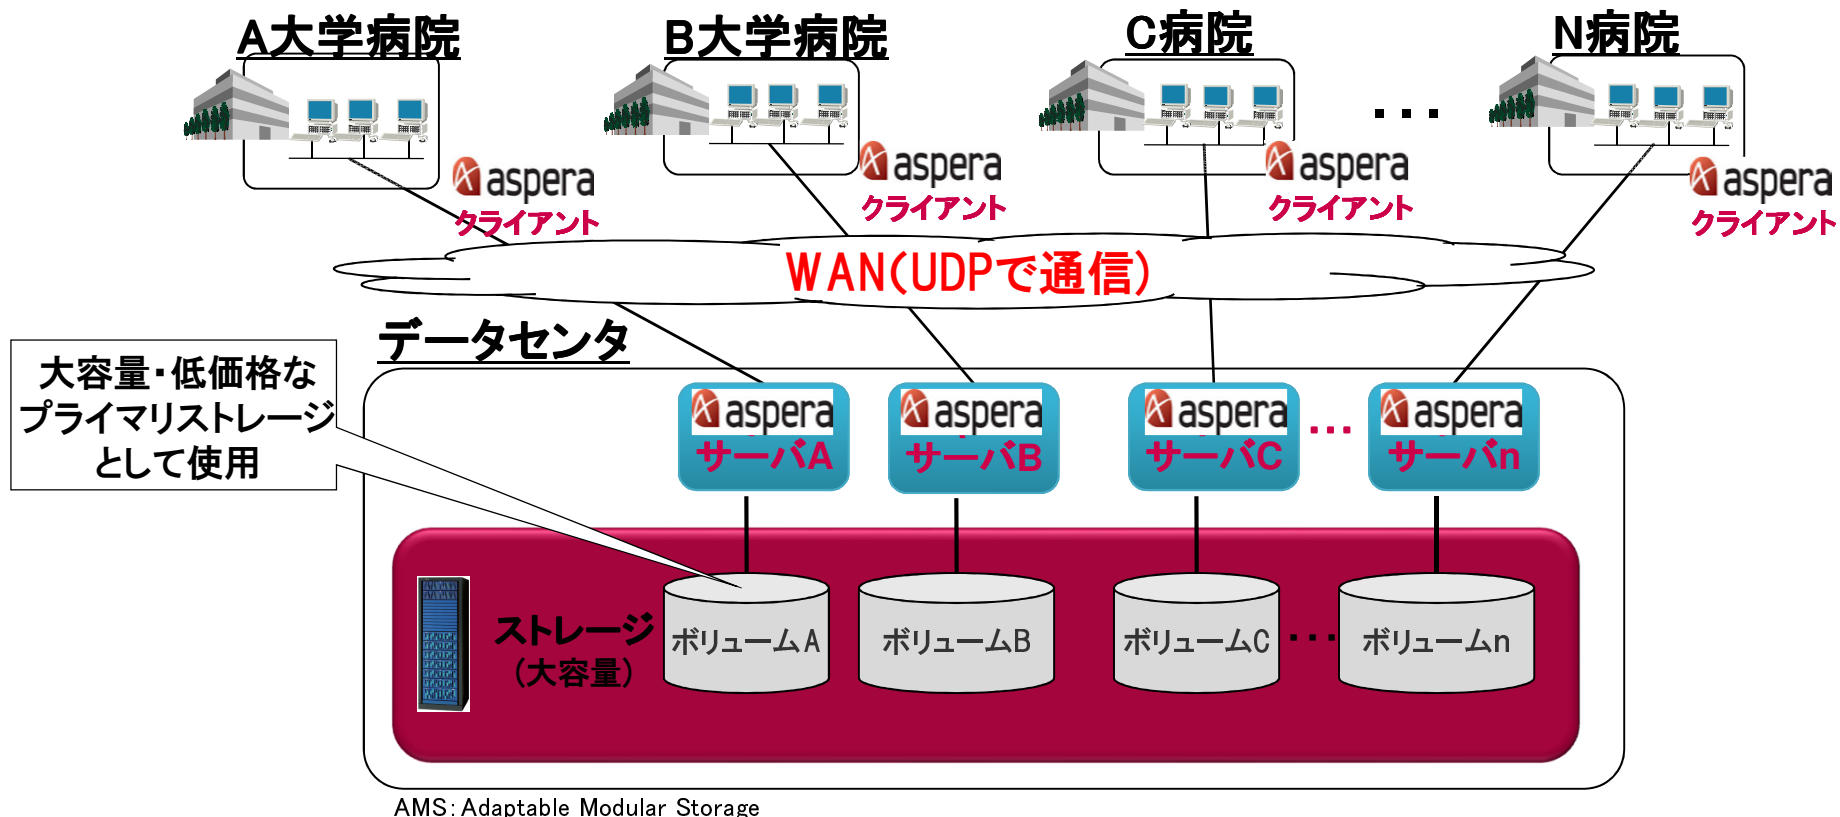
A大学病院

B大学病院

C病院

・・・

N病院

aspera
クライアント

aspera
クライアント

aspera
クライアント

aspera
クライアント

WAN(UDPで通信)

データセンタ

大容量・低価格な
プライマリストレージ
として使用

aspera
サーバA

aspera
サーバB

aspera
サーバC

・・・

aspera
サーバn

ストレージ
(大容量)

ボリュームA

ボリュームB

ボリュームC

・・・

ボリュームn

AMS: Adaptable Modular Storage